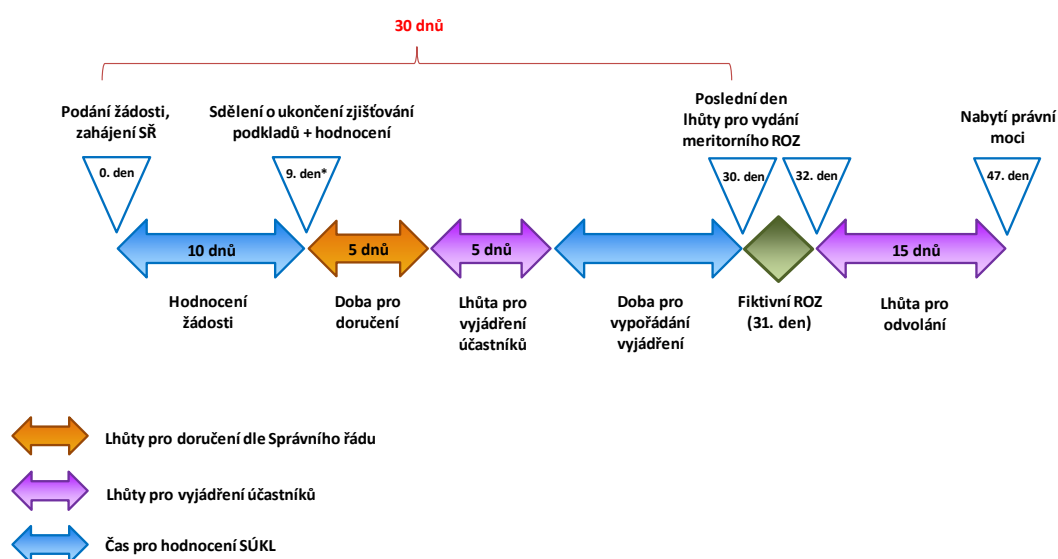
30 dnů

Podání žádosti, zahájení SŘ

0. den

Sdělení o ukončení zjišťování podkladů + hodnocení

9. den*

Poslední den lhůty pro vydání meritorního ROZ

30. den

32. den

Nabytí právní moci

47. den

10 dnů

5 dnů

5 dnů

15 dnů

Hodnocení žádosti

Doba pro doručení

Lhůta pro vyjádření účastníků

Doba pro vypořádání vyjádření

Fiktivní ROZ (31. den)

Lhůta pro odvolání

Lhůty pro doručení dle Správního řádu

Lhůty pro vyjádření účastníků

Čas pro hodnocení SÚKL